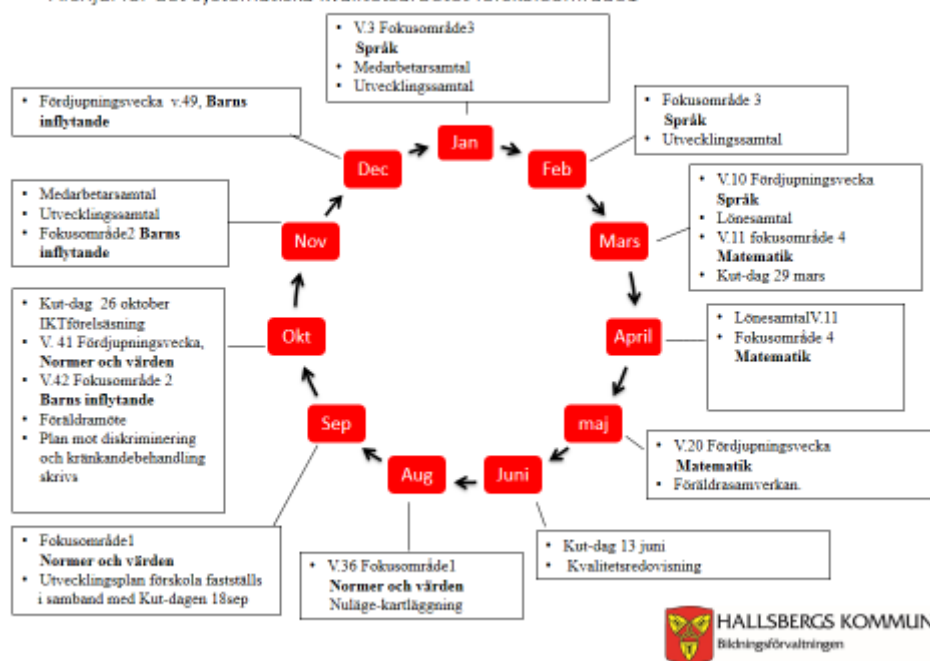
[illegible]

- V.3 Fokusområde3
**Språk**
- Medarbetarsamtal
- Utvecklingssamtal

- Fokusområde 3
**Språk**
- Utvecklingssamtal

- V.10 Fördjupningsvecka
**Språk**
- Lönesamtal
- V.11 fokusområde 4
**Matematik**
- Kut-dag 29 mars

- LönesamtalV.11
- Fokusområde 4
**Matematik**

- V.20 Fördjupningsvecka
**Matematik**
- Föräldrasamverkan.

- Kut-dag 13 juni
- Kvalitetsredovisning

- V.36 Fokusområde1
**Normer och värden**
Nuläge-kartläggning

- Fokusområde1
**Normer och värden**
- Utvecklingsplan förskola fastställs i samband med Kut-dagen 18sep

- Kut-dag 26 oktober IKTförelsäsning
- V. 41 Fördjupningsvecka, **Normer och värden**
- V.42 Fokusområde 2 **Barns inflytande**
- Föräldramöte
- Plan mot diskriminering och kränkandebehandling skrivs

- Medarbetarsamtal
- Utvecklingssamtal
- Fokusområde2 **Barns inflytande**

- Fördjupningsvecka v.49, **Barns inflytande**

Jan
Feb
Mars
April
maj
Juni
Aug
Sep
Okt
Nov
Dec

HALLSBERGS KOMMUN
Bildningsförvaltningen